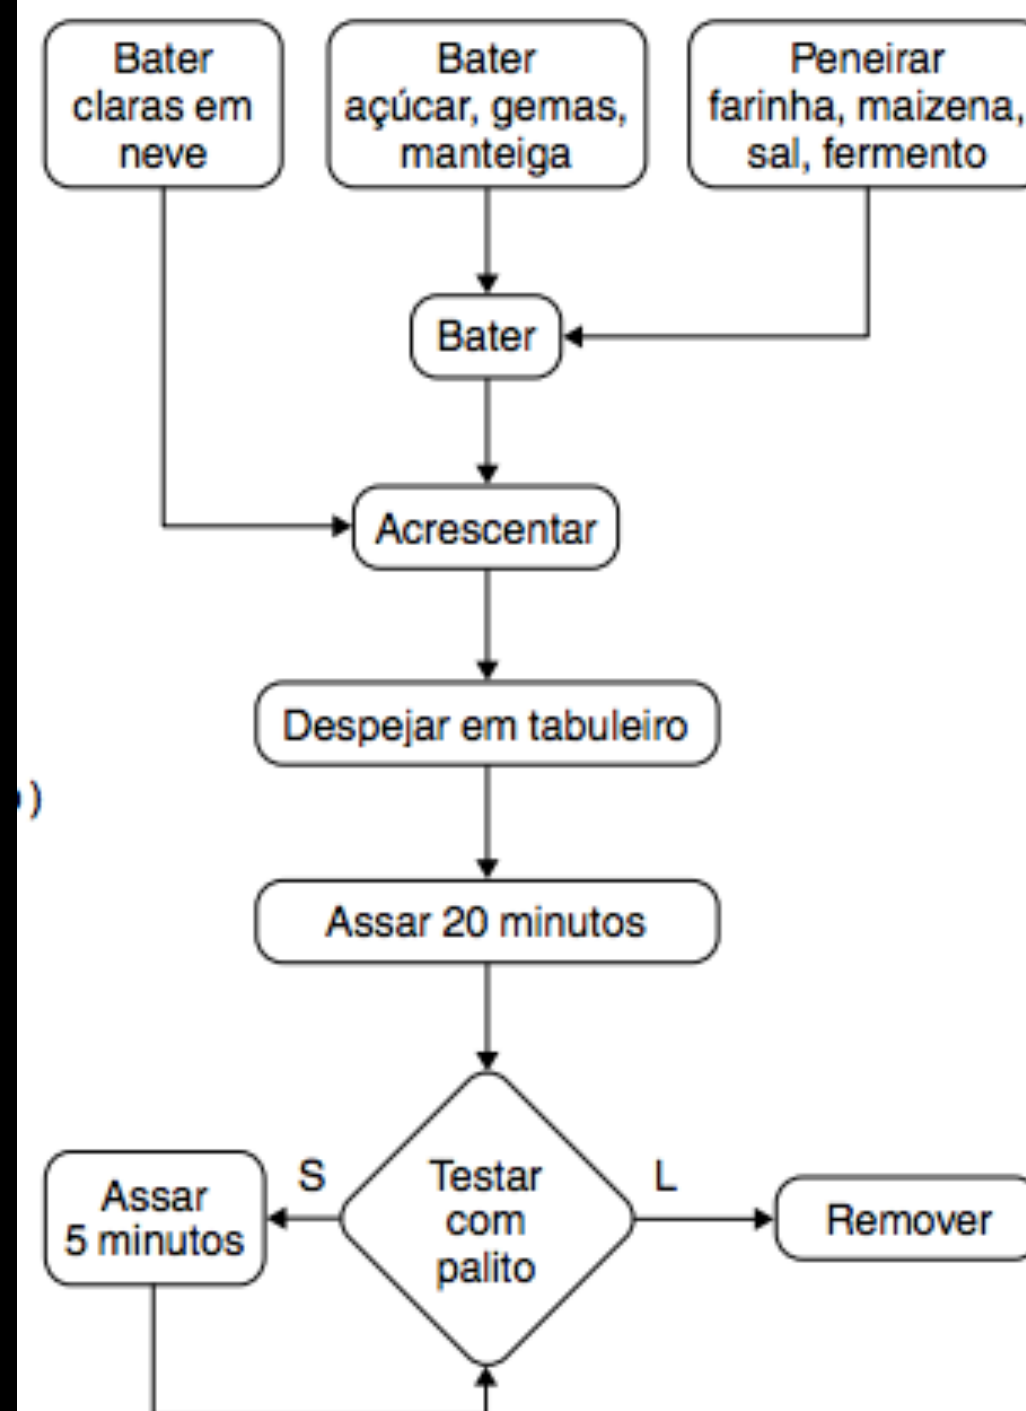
Bater claras em neve

Bater açúcar, gemas, manteiga

Peneirar farinha, maizena, sal, fermento

Bater

Acrescentar

Despejar em tabuleiro

)

Assar 20 minutos

S

Testar com palito

L

Assar 5 minutos

Remover